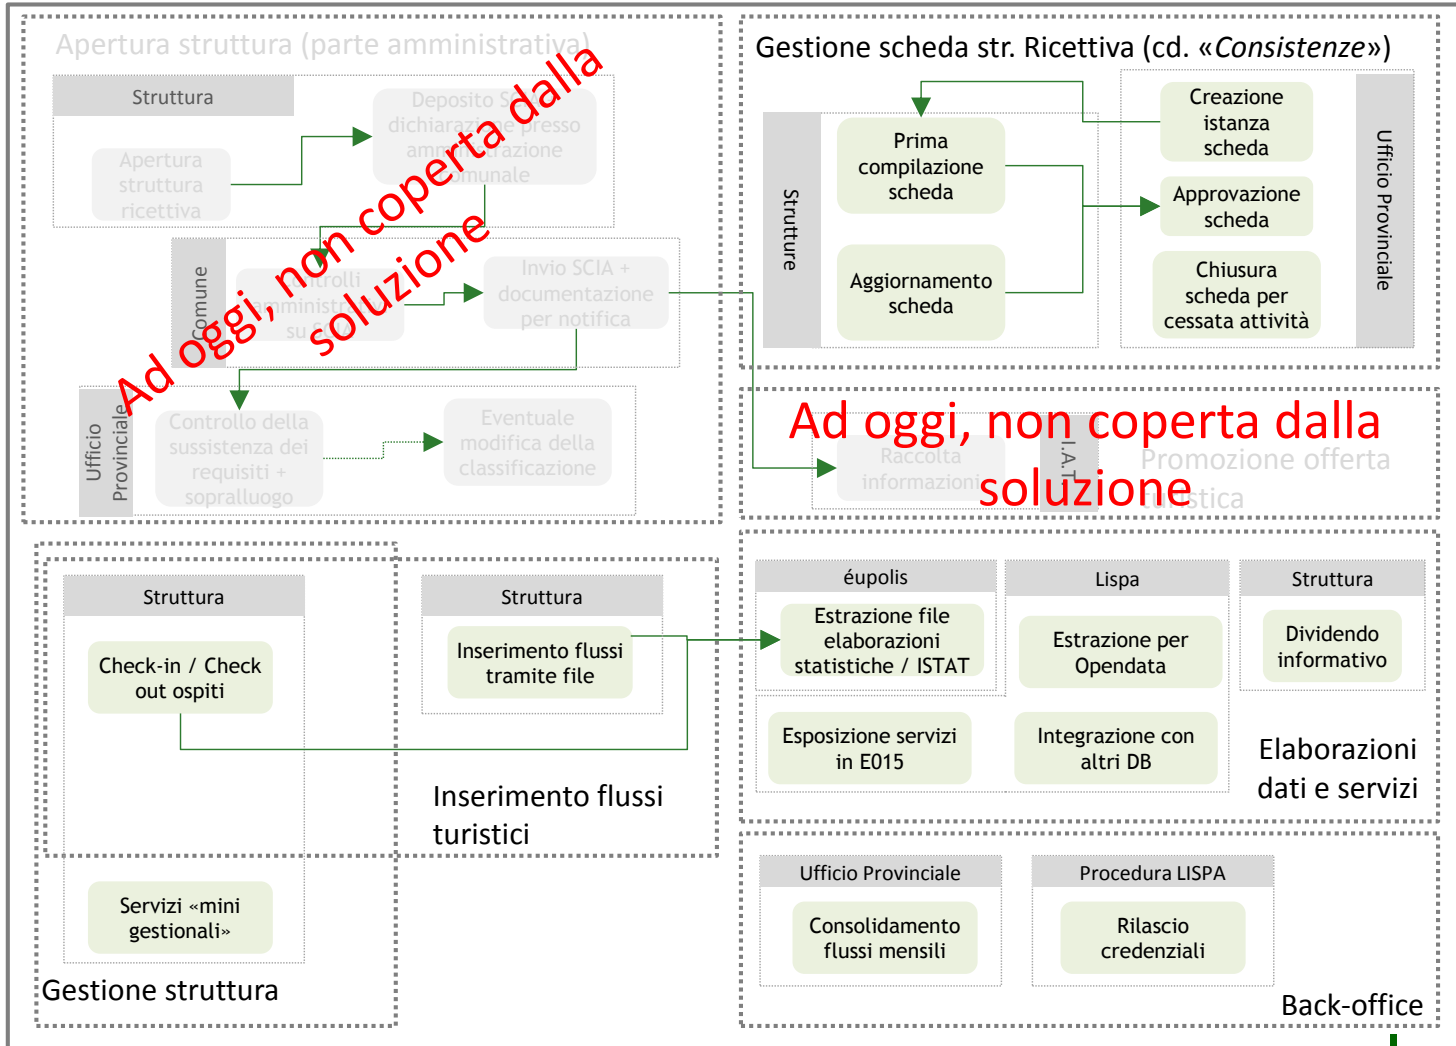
Apertura struttura (parte amministrativa)

Struttura

Apertura struttura ricettiva

Deposito S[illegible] dichiarazione presso amministrazione comunale

Comune

Controlli amministrativi su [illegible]

Invio SCIA + documentazione per notifica

Ufficio Provinciale

Controllo della sussistenza dei requisiti + sopralluogo

Eventuale modifica della classificazione

Ad oggi, non coperta dalla soluzione

Gestione scheda str. Ricettiva (cd. «Consistenze»)

Strutture

Prima compilazione scheda

Aggiornamento scheda

Creazione istanza scheda

Approvazione scheda

Chiusura scheda per cessata attività

Ufficio Provinciale

Ad oggi, non coperta dalla soluzione

Raccolta informazioni

I.A.T.

Promozione offerta turistica

Struttura

Check-in / Check out ospiti

Servizi «mini gestionali»

Gestione struttura

Struttura

Inserimento flussi tramite file

Inserimento flussi turistici

éupolis

Estrazione file elaborazioni statistiche / ISTAT

Lispa

Estrazione per Opendata

Struttura

Dividendo informativo

Esposizione servizi in E015

Integrazione con altri DB

Elaborazioni dati e servizi

Ufficio Provinciale

Consolidamento flussi mensili

Procedura LISPA

Rilascio credenziali

Back-office